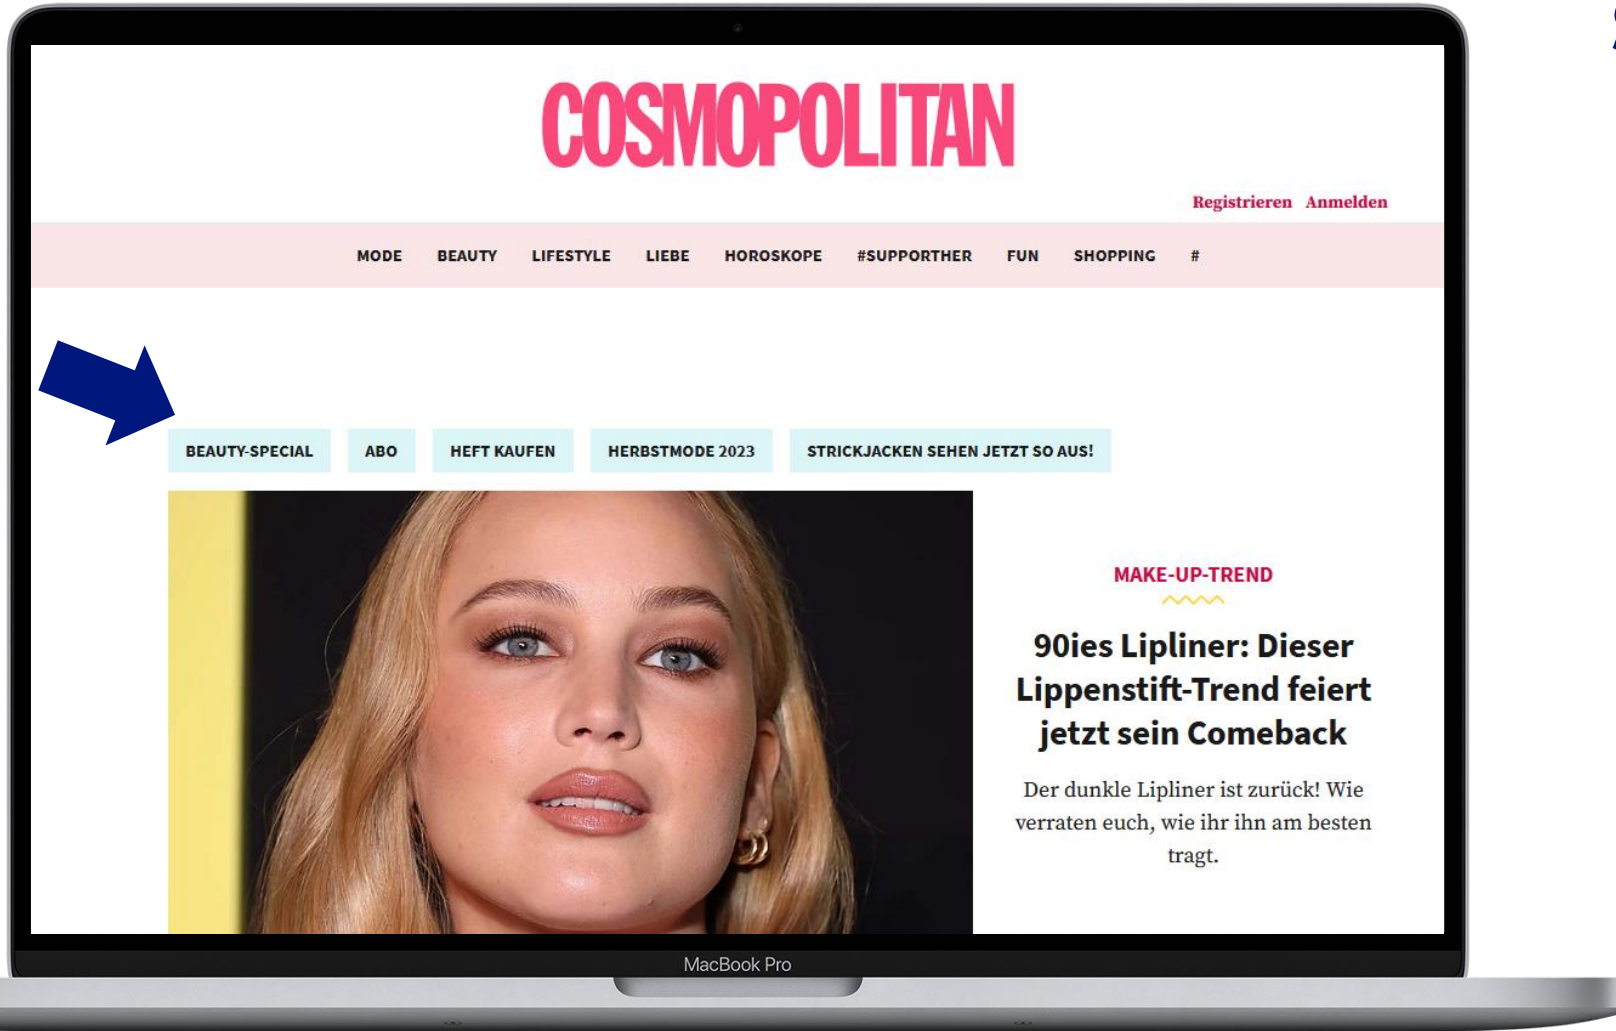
COSMOPOLITAN

Registrieren Anmelden

MODE BEAUTY LIFESTYLE LIEBE HOROSKOPE #SUPPORTHER FUN SHOPPING #

BEAUTY-SPECIAL ABO HEFT KAUFEN HERBSTMODE 2023 STRICKJACKEN SEHEN JETZT SO AUS!

MAKE-UP-TREND

90ies Lipliner: Dieser Lippenstift-Trend feiert jetzt sein Comeback

Der dunkle Lipliner ist zurück! Wie verraten euch, wie ihr ihn am besten tragt.

MacBook Pro